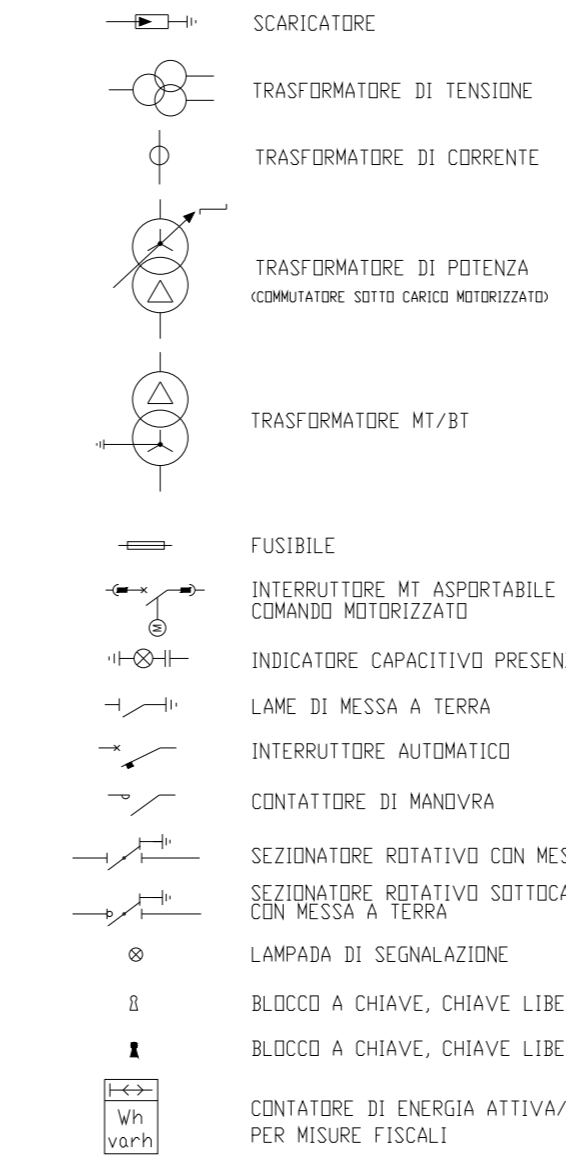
SCARICATORE

TRASFORMATORE DI TENSIONE

TRASFORMATORE DI CORRENTE

TRASFORMATORE DI POTENZA
(COMMUTATORE SOTTO CARICO MOTORIZZATO)

TRASFORMATORE MT/BT

FUSIBILE

INTERRUTTORE MT ASPORTABILE
COMANDO MOTORIZZATO

INDICATORE CAPACITIVO PRESEN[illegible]

LAME DI MESSA A TERRA

INTERRUTTORE AUTOMATICO

CONTATTORE DI MANOVRA

SEZIONATORE ROTATIVO CON MES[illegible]

SEZIONATORE ROTATIVO SOTTOCA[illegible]
CON MESSA A TERRA

LAMPADA DI SEGNALAZIONE

BLOCCO A CHIAVE, CHIAVE LIBE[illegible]

BLOCCO A CHIAVE, CHIAVE LIBE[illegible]

Wh
varh

CONTATORE DI ENERGIA ATTIVA/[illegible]
PER MISURE FISCALI